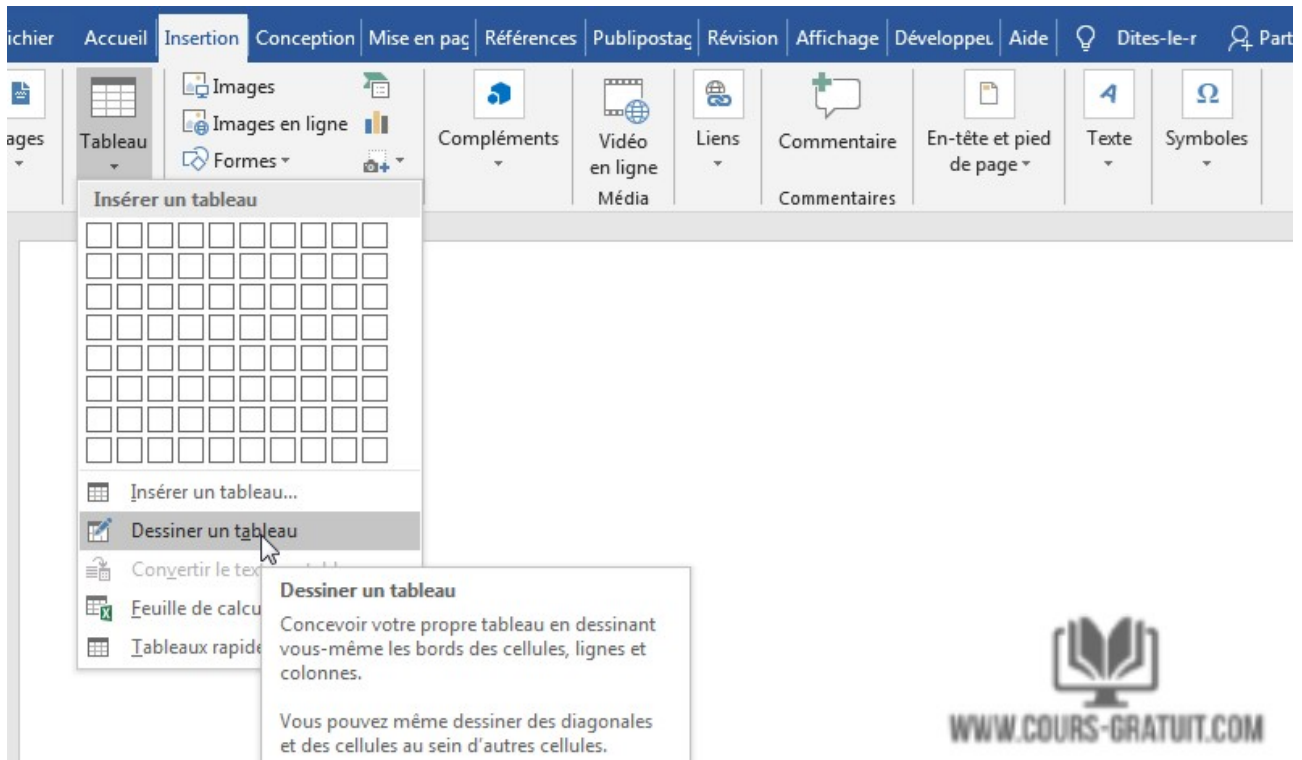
ichier Accueil Insertion Conception Mise en pag Références Publipostag Révision Affichage Développeı Aide Dites-le-r Part

ages

Tableau

Images
Images en ligne
Formes

Compléments

Vidéo en ligne
Média

Liens

Commentaire
Commentaires

En-tête et pied de page

Texte

Symboles

Insérer un tableau

Insérer un tableau...
Dessiner un tableau
Convertir le tex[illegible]
Feuille de calcu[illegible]
Tableaux rapide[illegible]

Dessiner un tableau
Concevoir votre propre tableau en dessinant vous-même les bords des cellules, lignes et colonnes.

Vous pouvez même dessiner des diagonales et des cellules au sein d'autres cellules.

WWW.COURS-GRATUIT.COM